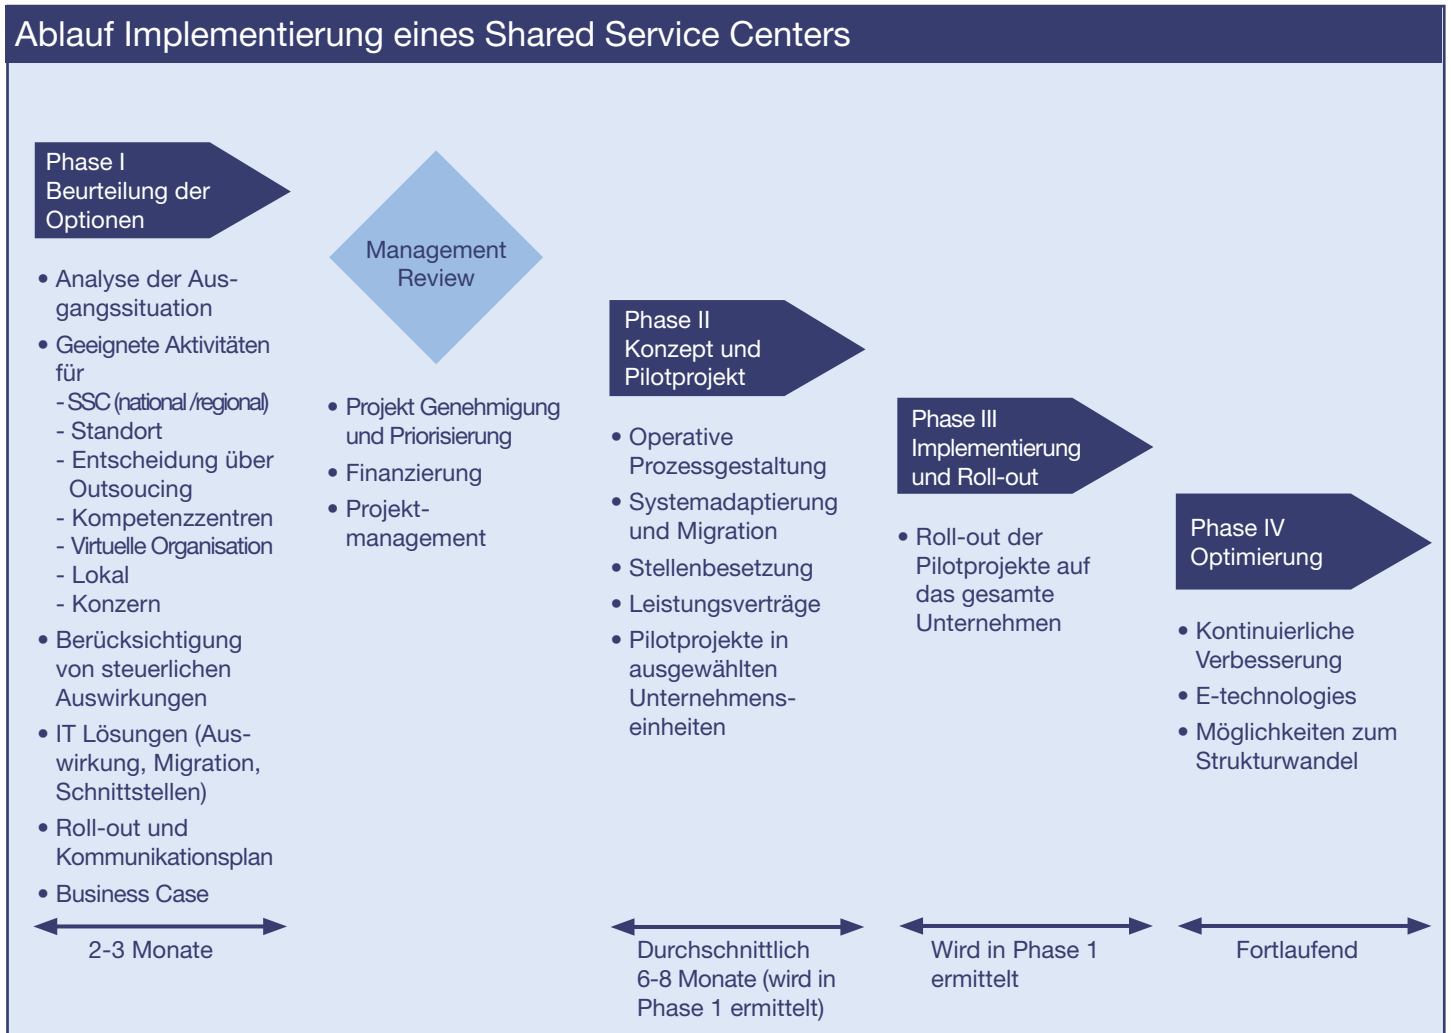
Ablauf Implementierung eines Shared Service Centers

Phase I
Beurteilung der Optionen

• Analyse der Ausgangssituation
• Geeignete Aktivitäten für
- SSC (national /regional)
- Standort
- Entscheidung über Outsoucing
- Kompetenzzentren
- Virtuelle Organisation
- Lokal
- Konzern
• Berücksichtigung von steuerlichen Auswirkungen
• IT Lösungen (Auswirkung, Migration, Schnittstellen)
• Roll-out und Kommunikationsplan
• Business Case

2-3 Monate

Management Review

• Projekt Genehmigung und Priorisierung
• Finanzierung
• Projektmanagement

Phase II
Konzept und Pilotprojekt

• Operative Prozessgestaltung
• Systemadaptierung und Migration
• Stellenbesetzung
• Leistungsverträge
• Pilotprojekte in ausgewählten Unternehmenseinheiten

Durchschnittlich 6-8 Monate (wird in Phase 1 ermittelt)

Phase III
Implementierung und Roll-out

• Roll-out der Pilotprojekte auf das gesamte Unternehmen

Wird in Phase 1 ermittelt

Phase IV
Optimierung

• Kontinuierliche Verbesserung
• E-technologies
• Möglichkeiten zum Strukturwandel

Fortlaufend